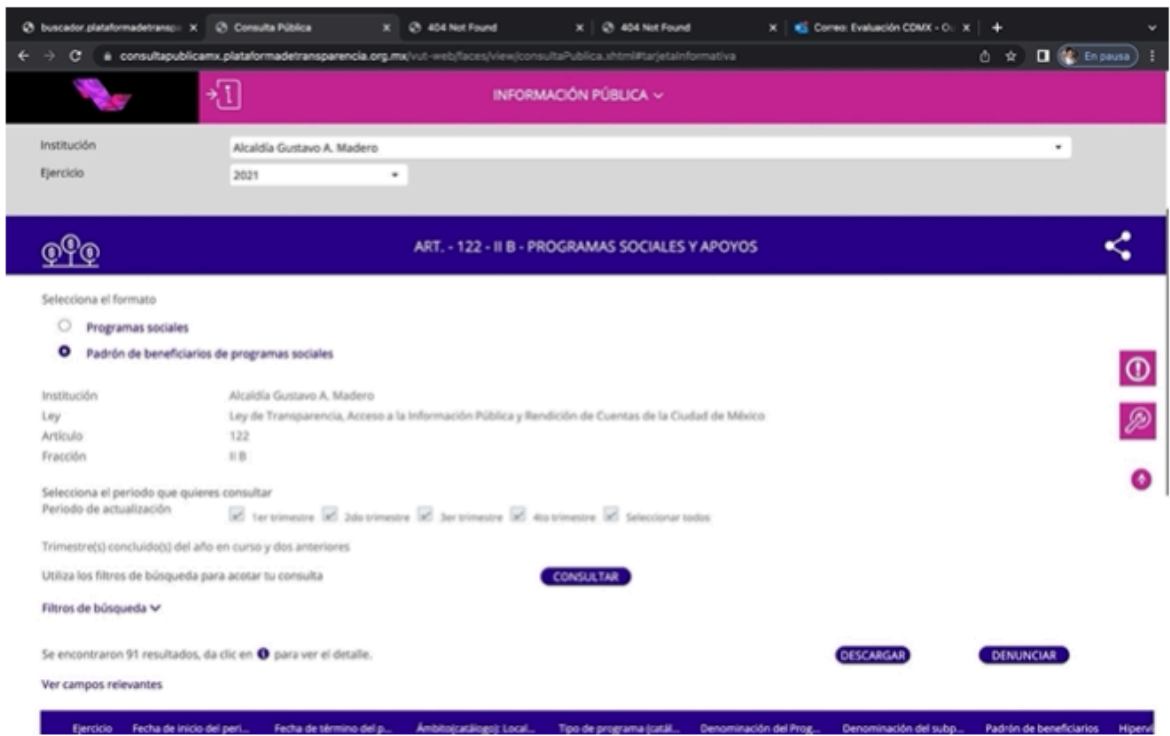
buscador.plataformadetransp: × Consulta Pública × 404 Not Found × 404 Not Found × Correo: Evaluación CDMX - O: × +

consultapublicamx.plataformadetransparencia.org.mx/vut-web/faces/view/consultaPublica.xhtml#tarjetaInformativa

En pausa

INFORMACIÓN PÚBLICA

Institución Alcaldía Gustavo A. Madero
Ejercicio 2021

ART. - 122 - II B - PROGRAMAS SOCIALES Y APOYOS

Selecciona el formato
Programas sociales
Padrón de beneficiarios de programas sociales

Institución Alcaldía Gustavo A. Madero
Ley Ley de Transparencia, Acceso a la Información Pública y Rendición de Cuentas de la Ciudad de México
Artículo 122
Fracción II B

Selecciona el periodo que quieres consultar
Periodo de actualización 1er trimestre 2do trimestre 3er trimestre 4to trimestre Seleccionar todos

Trimestre(s) concluido(s) del año en curso y dos anteriores

Utiliza los filtros de búsqueda para acotar tu consulta CONSULTAR

Filtros de búsqueda

Se encontraron 91 resultados, da clic en para ver el detalle. DESCARGAR DENUNCIAR

Ver campos relevantes

| Ejercicio | Fecha de inicio del peri... | Fecha de término del p... | Ámbito(catálogo): Local... | Tipo de programa (catál... | Denominación del Prog... | Denominación del subp... | Padrón de beneficiarios | Hiperv |